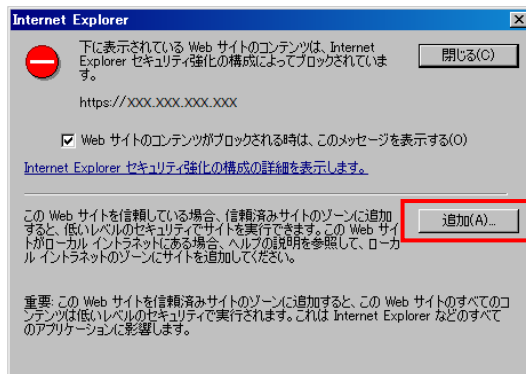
Internet Explorer

下に表示されている Web サイトのコンテンツは、Internet Explorer セキュリティ強化の構成によってブロックされています。

閉じる(C)

https://XXX.XXX.XXX.XXX

Web サイトのコンテンツがブロックされる時は、このメッセージを表示する(O)

Internet Explorer セキュリティ強化の構成の詳細を表示します。

この Web サイトを信頼している場合、信頼済みサイトのゾーンに追加すると、低いレベルのセキュリティでサイトを実行できます。この Web サイトがローカル イントラネットにある場合、ヘルプの説明を参照して、ローカル イントラネットのゾーンにサイトを追加してください。

追加(A)...

重要: この Web サイトを信頼済みサイトのゾーンに追加すると、この Web サイトのすべてのコンテンツは低いレベルのセキュリティで実行されます。これは Internet Explorer などのすべてのアプリケーションに影響します。